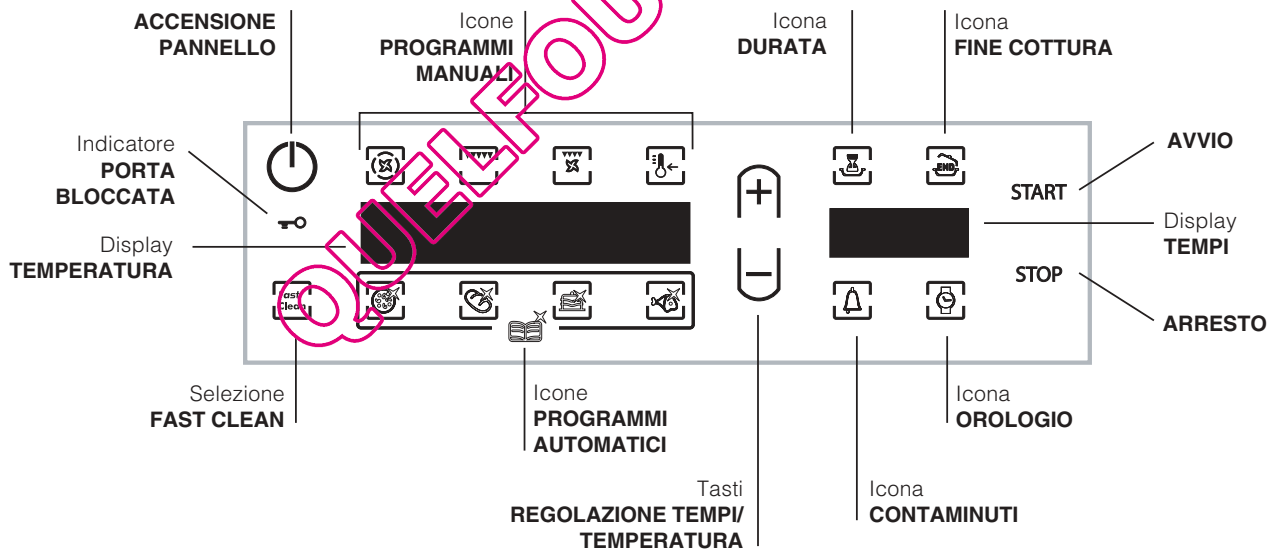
ACCENSIONE PANNELLO

Icone PROGRAMMI MANUALI

Icona DURATA

Icona FINE COTTURA

Indicatore PORTA BLOCCATA

AVVIO

START

Display TEMPI

Display TEMPERATURA

STOP

ARRESTO

END

Fast Clean

QUELFOUR

Selezione FAST CLEAN

Icone PROGRAMMI AUTOMATICI

Icona OROLOGIO

Tasti REGOLAZIONE TEMPI/ TEMPERATURA

Icona CONTAMINUTI